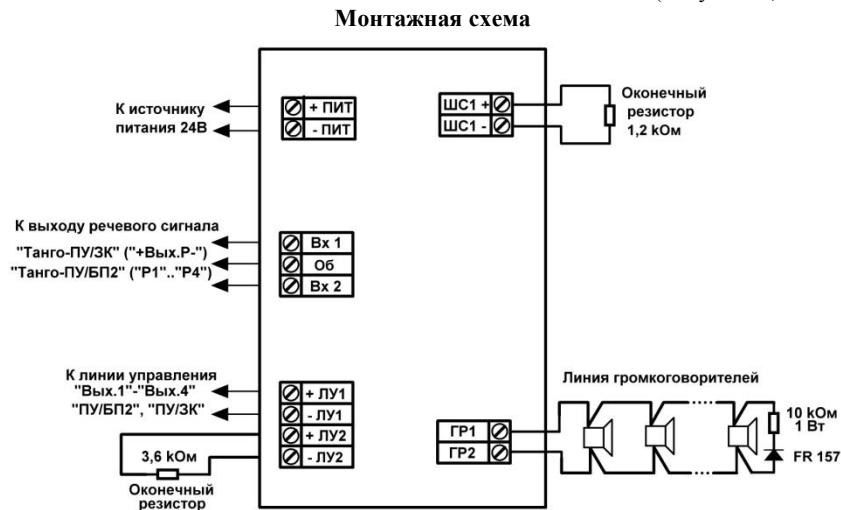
Монтажная схема

К источнику питания 24В

+ ПИТ
- ПИТ

ШС1 +
ШС1 -

Оконечный резистор 1,2 kОм

К выходу речевого сигнала
"Танго-ПУ/ЗК" ("+Вых.Р-")
"Танго-ПУ/БП2" ("Р1".."Р4")

Вх 1
Об
Вх 2

К линии управления
"Вых.1"-"Вых.4"
"ПУ/БП2", "ПУ/ЗК"

+ ЛУ1
- ЛУ1
+ ЛУ2
- ЛУ2

3,6 kОм
Оконечный резистор

Линия громкоговорителей

ГР1
ГР2

10 kОм
1 Вт
FR 157